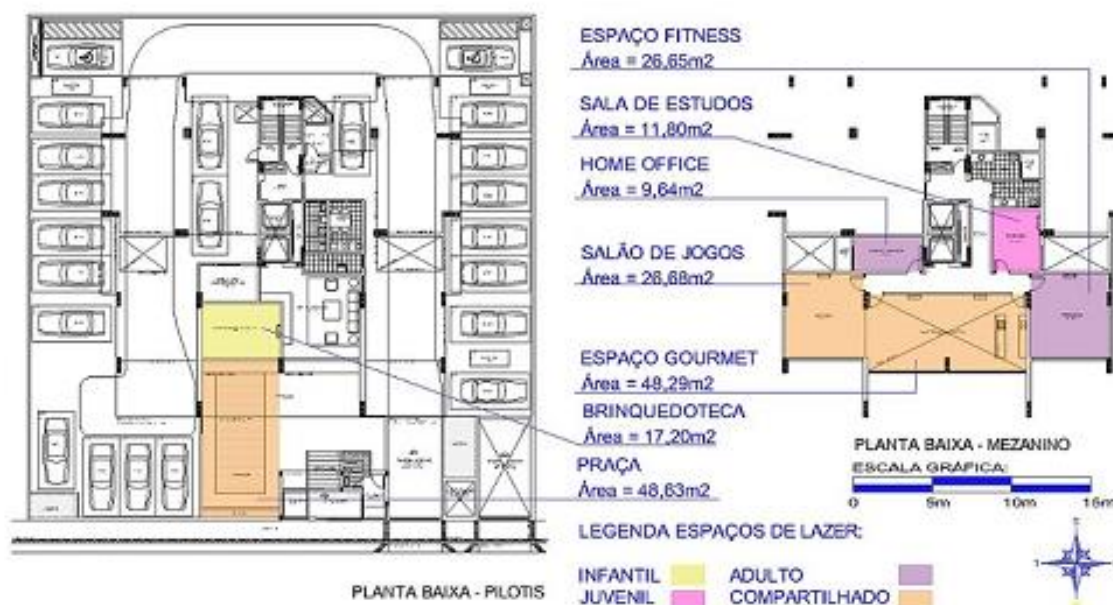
ESPAÇO FITNESS
Área = 26,65m2

SALA DE ESTUDOS
Área = 11,80m2

HOME OFFICE
Área = 9,64m2

SALÃO DE JOGOS
Área = 26,68m2

ESPAÇO GOURMET
Área = 48,29m2

BRINQUEDOTECA
Área = 17,20m2

PRAÇA
Área = 48,63m2

PLANTA BAIXA - MEZANINO
ESCALA GRÁFICA:
0 5m 10m 15m

LEGENDA ESPAÇOS DE LAZER:

INFANTIL
JUVENIL
ADULTO
COMPARTILHADO

PLANTA BAIXA - PILOTIS